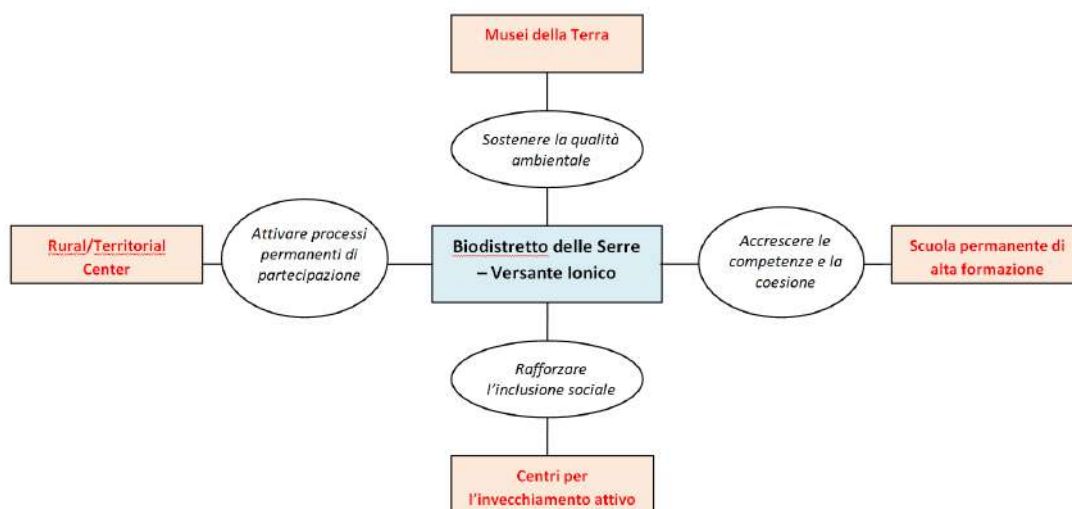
Musei della Terra

Sostenere la qualità ambientale

Rural/Territorial Center

Attivare processi permanenti di partecipazione

Biodistretto delle Serre – Versante Ionico

Accrescere le competenze e la coesione

Scuola permanente di alta formazione

Rafforzare l'inclusione sociale

Centri per l'invecchiamento attivo